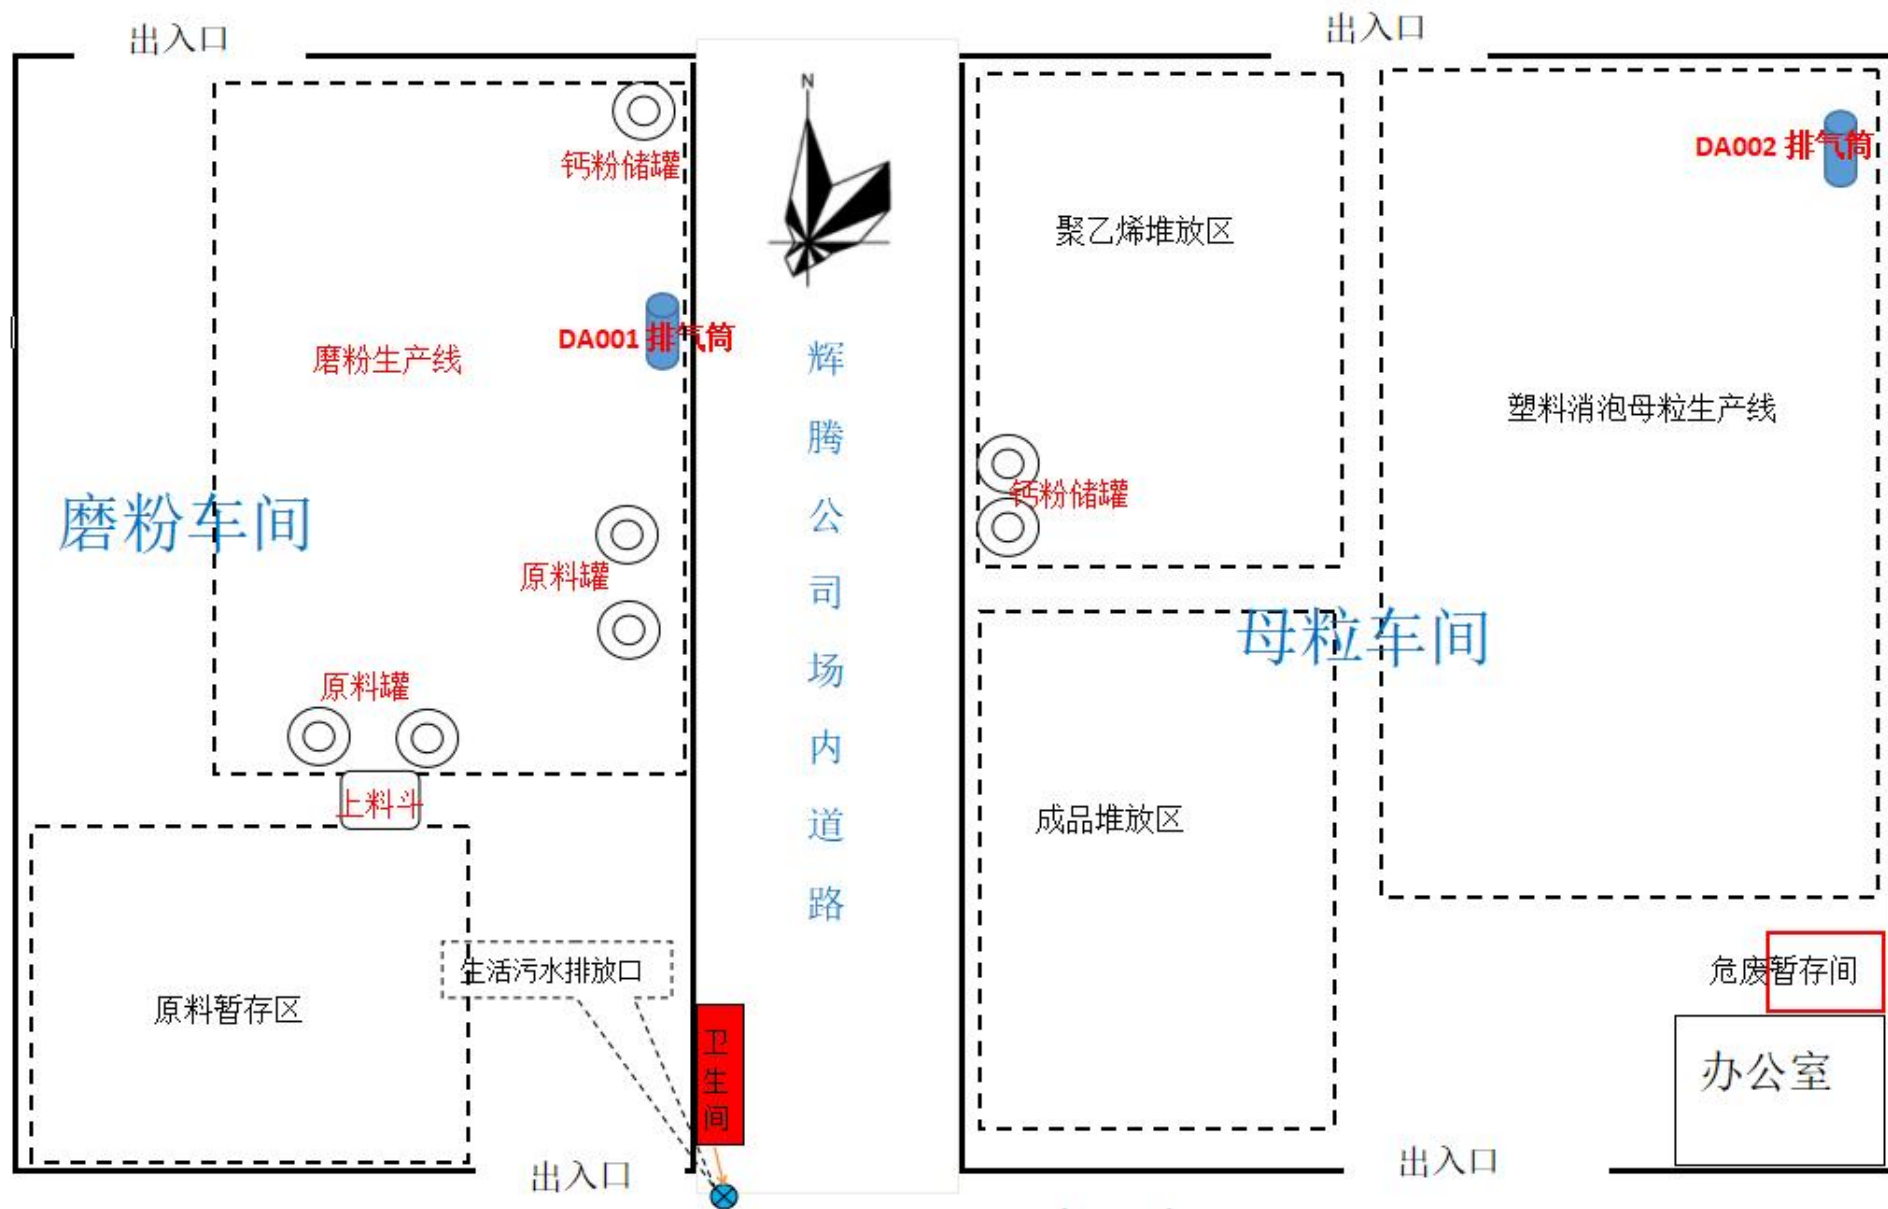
出入口

出入口

N

钙粉储罐

磨粉生产线

DA001 排气筒

磨粉车间

原料罐

原料罐

上料斗

原料暂存区

生活污水排放口

卫生间

出入口

辉腾公司场内道路

聚乙烯堆放区

钙粉储罐

DA002 排气筒

塑料消泡母粒生产线

母粒车间

成品堆放区

危废暂存间

办公室

出入口